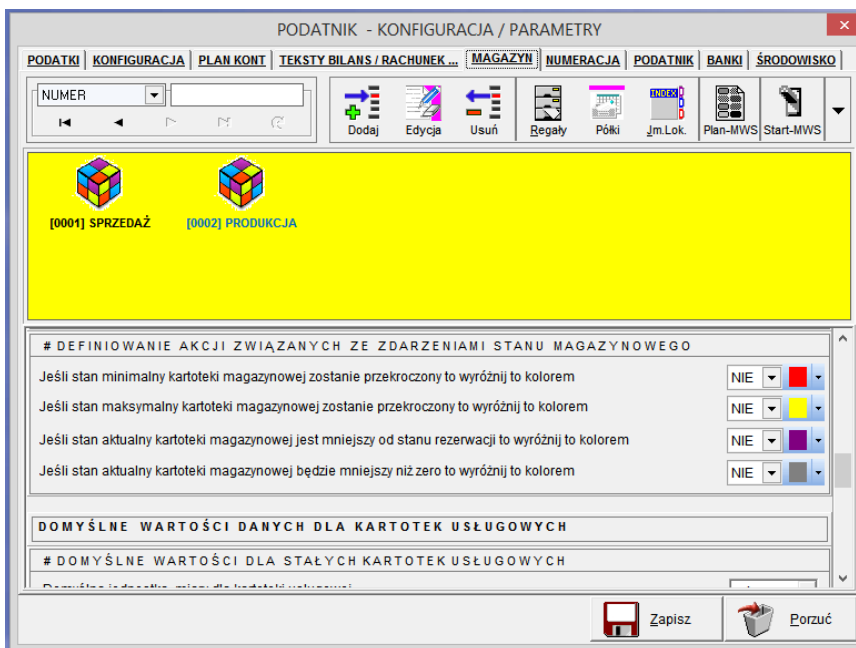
PODATNIK - KONFIGURACJA / PARAMETRY

PODATKI | KONFIGURACJA | PLAN KONT | TEKSTY BILANS / RACHUNEK ... | MAGAZYN | NUMERACJA | PODATNIK | BANKI | ŚRODOWISKO

NUMER

Dodaj Edycja Usuń Regały Półki Jm.Lok. Plan-MWS Start-MWS

[0001] SPRZEDAŻ [0002] PRODUKCJA

# DEFINIOWANIE AKCJI ZWIĄZANYCH ZE ZDARZENIAMI STANU MAGAZYNOWEGO

Jeśli stan minimalny kartoteki magazynowej zostanie przekroczony to wyróżnij to kolorem NIE

Jeśli stan maksymalny kartoteki magazynowej zostanie przekroczony to wyróżnij to kolorem NIE

Jeśli stan aktualny kartoteki magazynowej jest mniejszy od stanu rezerwacji to wyróżnij to kolorem NIE

Jeśli stan aktualny kartoteki magazynowej będzie mniejszy niż zero to wyróżnij to kolorem NIE

DOMYŚLNE WARTOŚCI DANYCH DLA KARTOTEK USŁUGOWYCH

# DOMYŚLNE WARTOŚCI DLA STAŁYCH KARTOTEK USŁUGOWYCH

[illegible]

Zapisz Porzuć